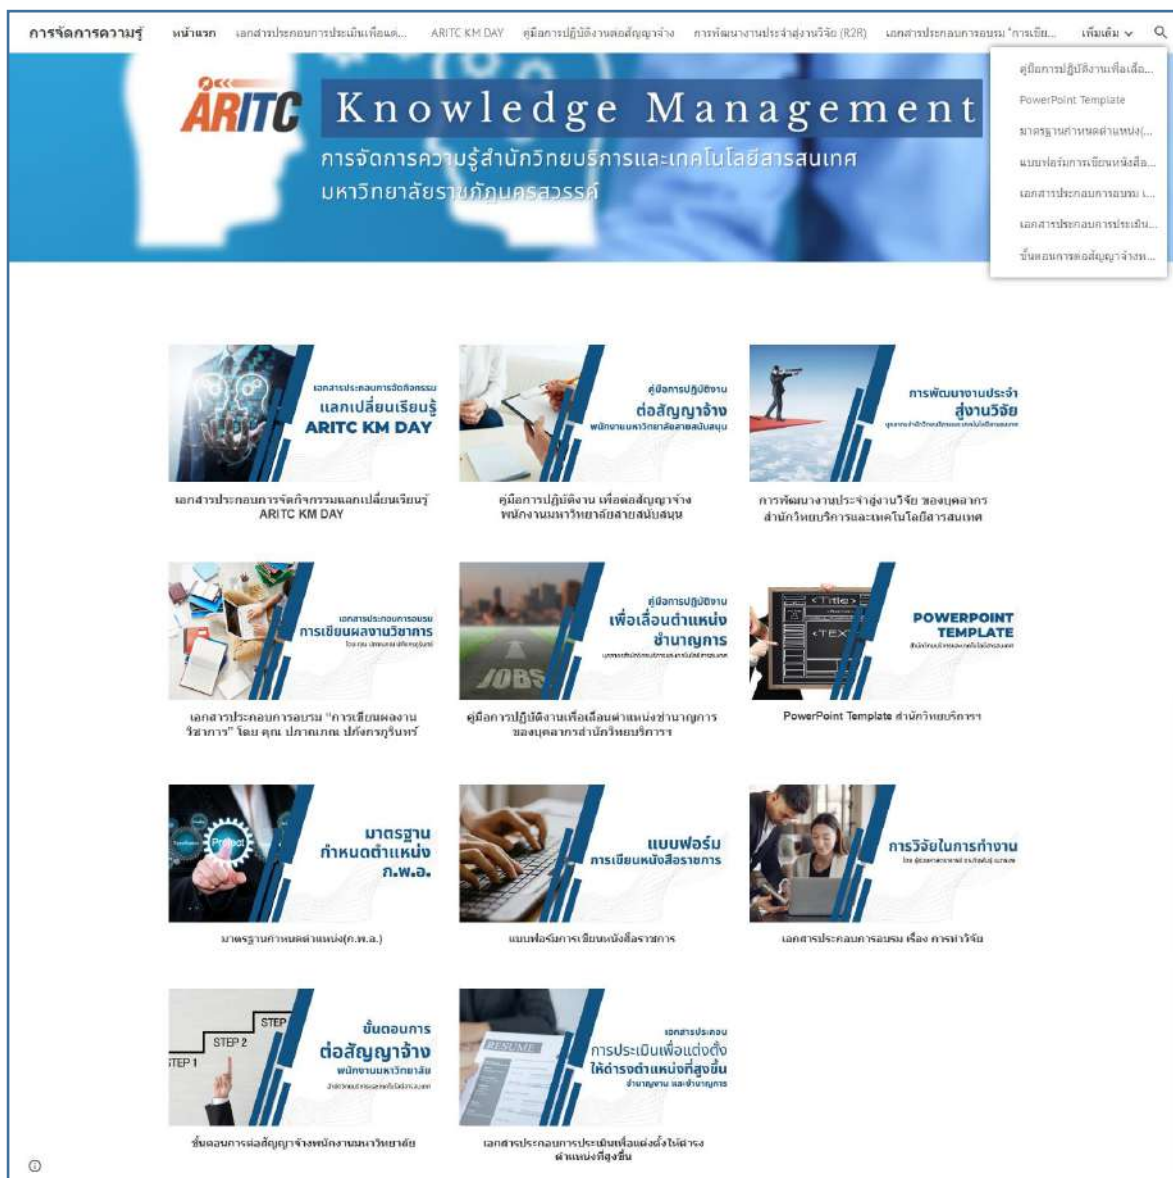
การจัดการความรู้ หน้าแรก เอกสารประกอบการประเมินเพื่อแต่... ARITC KM DAY คู่มือการปฏิบัติงานต่อสัญญาจ้าง การพัฒนางานประจำสู่งานวิจัย (R2R) เอกสารประกอบการอบรม "การเขีย... เพิ่มเติม

คู่มือการปฏิบัติงานเพื่อเลื่อ...
PowerPoint Template
มาตรฐานกำหนดตำแหน่ง(...
แบบฟอร์มการเขียนหนังสือ...
เอกสารประกอบการอบรม เ...
เอกสารประกอบการประเมิน...
ขั้นตอนการต่อสัญญาจ้างพ...

ARITC Knowledge Management
การจัดการความรู้สำนักวิทยบริการและเทคโนโลยีสารสนเทศ
มหาวิทยาลัยราชภัฏนครสวรรค์

เอกสารประกอบการจัดกิจกรรม แลกเปลี่ยนเรียนรู้ ARITC KM DAY
เอกสารประกอบการจัดกิจกรรมแลกเปลี่ยนเรียนรู้ ARITC KM DAY

คู่มือการปฏิบัติงาน ต่อสัญญาจ้าง พนักงานมหาวิทยาลัยสายสนับสนุน
คู่มือการปฏิบัติงาน เพื่อต่อสัญญาจ้าง พนักงานมหาวิทยาลัยสายสนับสนุน

การพัฒนางานประจำ สู่งานวิจัย
การพัฒนางานประจำสู่งานวิจัย ของบุคลากร สำนักวิทยบริการและเทคโนโลยีสารสนเทศ

เอกสารประกอบการอบรม การเขียนผลงานวิชาการ
เอกสารประกอบการอบรม "การเขียนผลงานวิชาการ" โดย คุณ ปภาณภณ ปกังกรภูรินทร์

คู่มือการปฏิบัติงาน เพื่อเลื่อนตำแหน่ง ชำนาญการ
JOBS
คู่มือการปฏิบัติงานเพื่อเลื่อนตำแหน่งชำนาญการ ของบุคลากรสำนักวิทยบริการ

<Title> <TEX
POWERPOINT TEMPLATE
PowerPoint Template สำนักวิทยบริการ

Protect
มาตรฐาน กำหนดตำแหน่ง ก.พ.อ.
มาตรฐานกำหนดตำแหน่ง(ก.พ.อ.)

แบบฟอร์ม การเขียนหนังสือราชการ
แบบฟอร์มการเขียนหนังสือราชการ

การวิจัยในการทำงาน
เอกสารประกอบการอบรม เรื่อง การทำวิจัย

STEP STEP 2 STEP 1
ขั้นตอนการ ต่อสัญญาจ้าง พนักงานมหาวิทยาลัย
ขั้นตอนการต่อสัญญาจ้างพนักงานมหาวิทยาลัย

RESUME
เอกสารประกอบ การประเมินเพื่อแต่งตั้ง ให้ดำรงตำแหน่งที่สูงขึ้น ชำนาญงาน และชำนาญการ
เอกสารประกอบการประเมินเพื่อแต่งตั้งให้ดำรงตำแหน่งที่สูงขึ้น